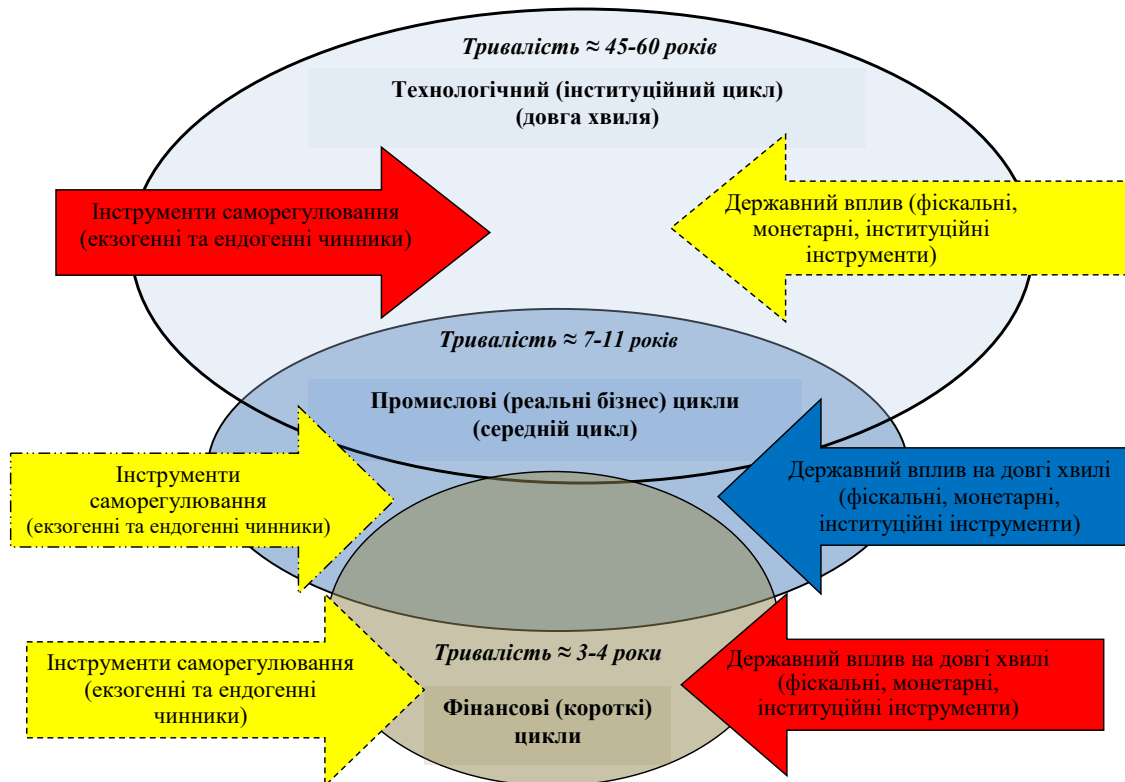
Тривалість ≈ 45-60 років

Технологічний (інституційний цикл) (довга хвиля)

Інструменти саморегулювання (екзогенні та ендогенні чинники)

Державний вплив (фіскальні, монетарні, інституційні інструменти)

Тривалість ≈ 7-11 років

Промислові (реальні бізнес) цикли (середній цикл)

Інструменти саморегулювання (екзогенні та ендогенні чинники)

Державний вплив на довгі хвилі (фіскальні, монетарні, інституційні інструменти)

Тривалість ≈ 3-4 роки

Інструменти саморегулювання (екзогенні та ендогенні чинники)

Фінансові (короткі) цикли

Державний вплив на довгі хвилі (фіскальні, монетарні, інституційні інструменти)